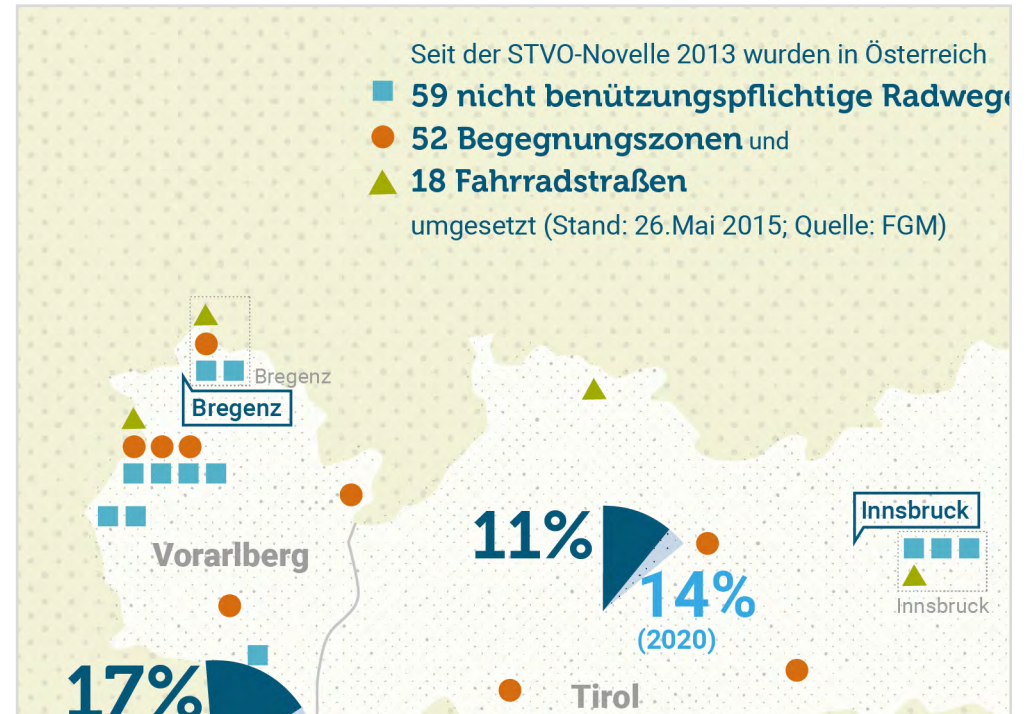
Seit der STVO-Novelle 2013 wurden in Österreich
59 nicht benützungspflichtige Radwege
52 Begegnungszonen und
18 Fahrradstraßen
umgesetzt (Stand: 26.Mai 2015; Quelle: FGM)

Bregenz
Bregenz

Vorarlberg

11%
14%
(2020)

Innsbruck
Innsbruck

17%

Tirol